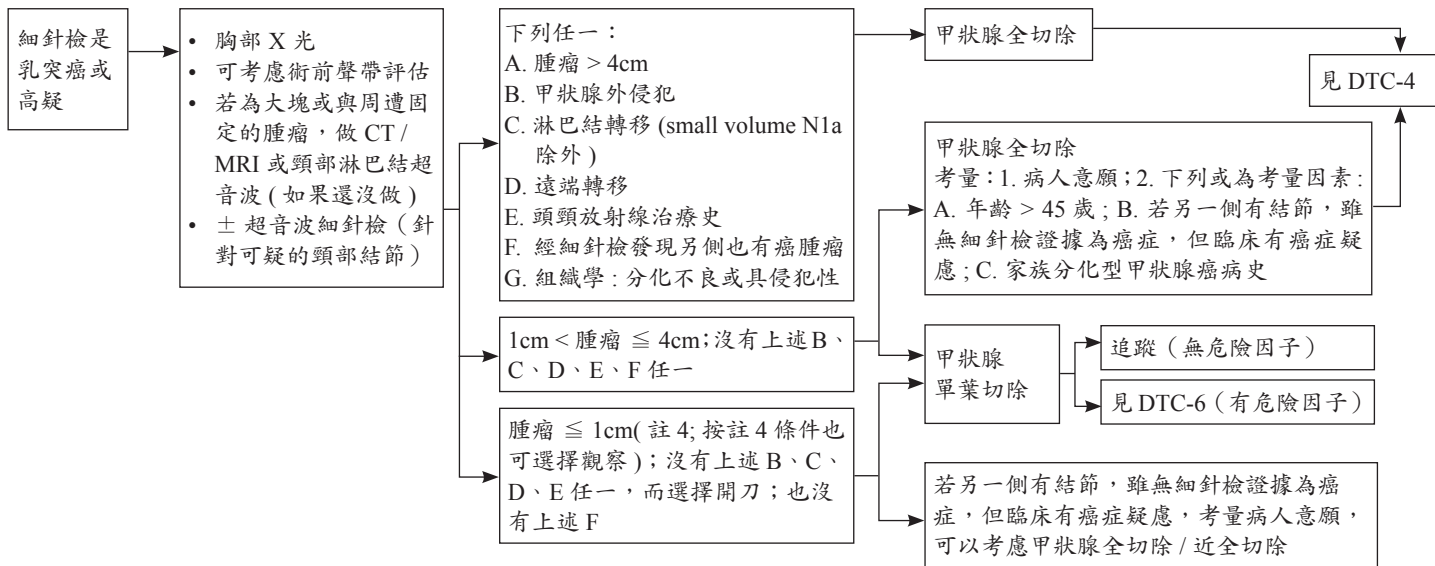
細針檢是乳突癌或高疑

• 胸部 X 光
• 可考慮術前聲帶評估
• 若為大塊或與周遭固定的腫瘤，做 CT / MRI 或頸部淋巴結超音波 ( 如果還沒做 )
• ± 超音波細針檢（針對可疑的頸部結節）

下列任一：
A. 腫瘤 > 4cm
B. 甲狀腺外侵犯
C. 淋巴結轉移 (small volume N1a 除外 )
D. 遠端轉移
E. 頭頸放射線治療史
F. 經細針檢發現另側也有癌腫瘤
G. 組織學 : 分化不良或具侵犯性

1cm < 腫瘤 ≦ 4cm;沒有上述 B、C、D、E、F 任一

腫瘤 ≦ 1cm( 註 4; 按註 4 條件也可選擇觀察 )；沒有上述 B、C、D、E 任一，而選擇開刀；也沒有上述 F

甲狀腺全切除

見 DTC-4

甲狀腺全切除
考量：1. 病人意願；2. 下列或為考量因素 : A. 年齡 > 45 歲 ; B. 若另一側有結節，雖無細針檢證據為癌症，但臨床有癌症疑慮 ; C. 家族分化型甲狀腺癌病史

甲狀腺單葉切除

追蹤（無危險因子）

見 DTC-6（有危險因子）

若另一側有結節，雖無細針檢證據為癌症，但臨床有癌症疑慮，考量病人意願，可以考慮甲狀腺全切除 / 近全切除